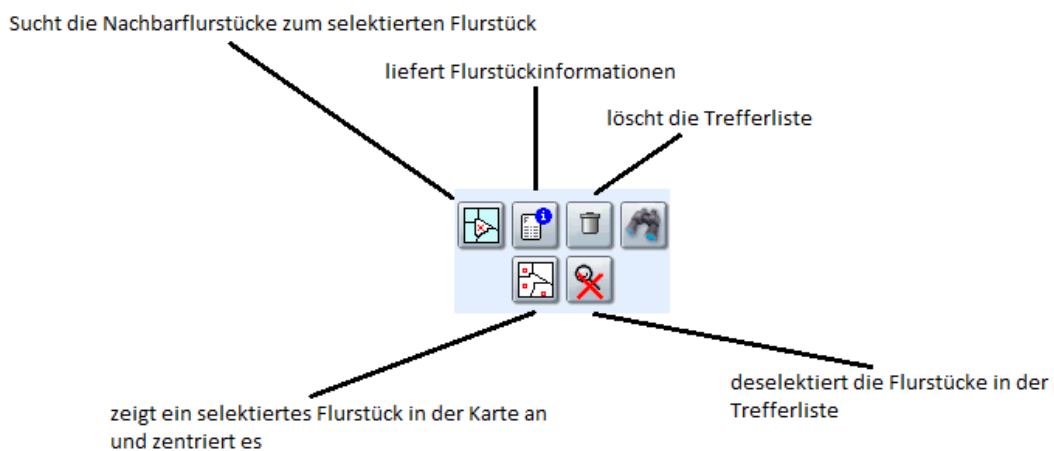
Sucht die Nachbarflurstücke zum selektierten Flurstück

liefert Flurstückinformationen

löscht die Trefferliste

zeigt ein selektiertes Flurstück in der Karte an und zentriert es

deselektiert die Flurstücke in der Trefferliste